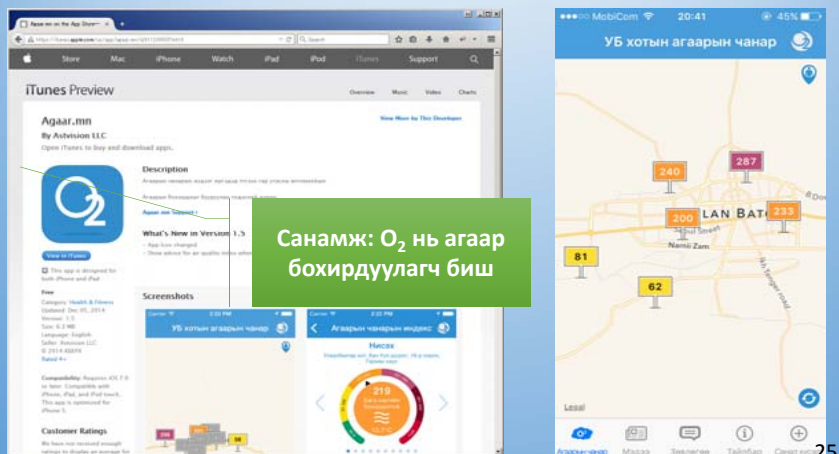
Agaar.mn on the App Store

Store Mac iPhone Watch iPad iPod iTunes Support

iTunes Preview

Overview Music Video Charts

Agaar.mn
By Astvision LLC
Open iTunes to buy and download apps.

View More by This Developer

Description

Агаарын чанарын индекс харуулах гар утасны аппликейшн

Агаар.мн Support

What's New in Version 1.5
- App icon changed
- Show advice for air quality index

View in iTunes

This app is designed for both iPhone and iPad

Free
Category: Health & Fitness
Updated: Dec 05, 2014
Version: 1.5
Size: 9.3 MB
Language: English
Seller: Astvision LLC
© 2014 AБBYE
Rated 4+

Compatibility: Requires iOS 7.0 or later. Compatible with iPhone, iPad, and iPod touch. This app is optimized for iPhone 5.

Customer Ratings
We have not received enough ratings to display an average for

Screenshots

УБ хотын агаарын чанар
Агаарын чанарын индекс
Нисэх
219

Санамж: $O_2$ нь агаар бохирдуулагч биш

MobiCom 20:41 45%
УБ хотын агаарын чанар
240
287
200
233
81
62
LAN BAT
Peace Avenue
Seoul Street
Narnii Zam
Legal
Агаарын чанар Мэдээ Зөвлөгөө Тайлбар Санал хүсэлт

25